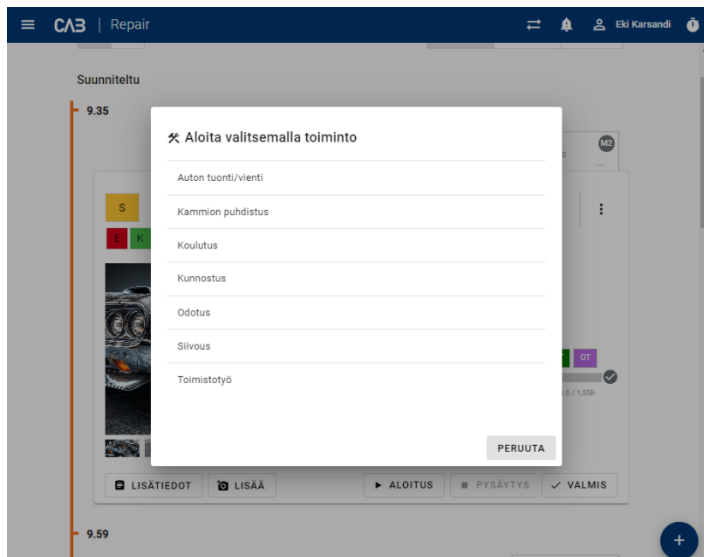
CAB | Repair

Eki Karsandi

Suunniteltu

9.35

M2

S

E K

OT

0 / 1.55h

Aloita valitsemalla toiminto

Auton tuonti/vienti

Kammion puhdistus

Koulutus

Kunnostus

Odotus

Siivous

Toimistotyö

PERUUTA

LISÄTIEDOT

LISÄÄ

ALOITUS

PYSÄYTYS

VALMIS

9.59

+